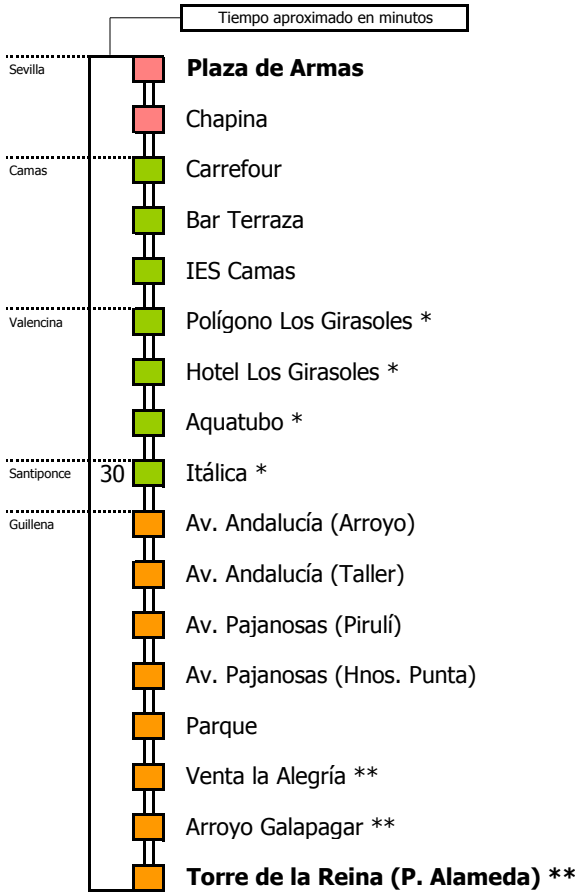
Tiempo aproximado en minutos

Sevilla
Plaza de Armas
Chapina

Camas
Carrefour
Bar Terraza
IES Camas

Valencina
Polígono Los Girasoles *
Hotel Los Girasoles *
Aquatubo *

Santiponce
30
Itálica *

Guillena
Av. Andalucía (Arroyo)
Av. Andalucía (Taller)
Av. Pajanosas (Pirulí)
Av. Pajanosas (Hnos. Punta)
Parque
Venta la Alegría **
Arroyo Galapagar **
Torre de la Reina (P. Alameda) **